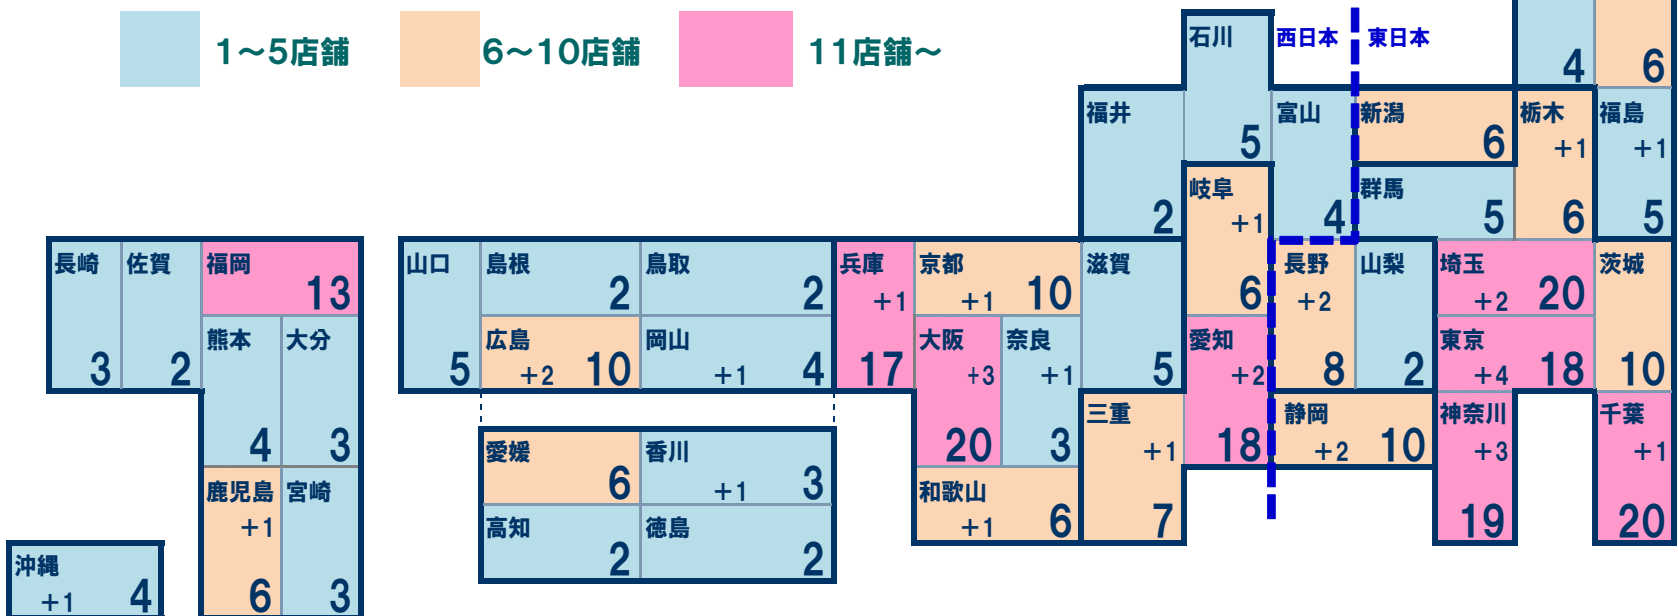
1～5店舗
6～10店舗
11店舗～

石川 5
西日本
東日本
4
6
福井 2
富山 4
新潟 6
栃木 +1 6
福島 +1 5
岐阜 +1 6
群馬 5

長崎 3
佐賀 2
福岡 13
熊本 4
大分 3
鹿児島 +1 6
宮崎 3
沖縄 +1 4

山口 5
島根 2
鳥取 2
広島 +2 10
岡山 +1 4
愛媛 6
香川 +1 3
高知 2
徳島 2

兵庫 +1 17
京都 +1 10
大阪 +3 20
奈良 +1 3
和歌山 +1 6
滋賀 5
三重 +1 7
愛知 +2 18
長野 +2 8
山梨 2
静岡 +2 10
埼玉 +2 20
東京 +4 18
神奈川 +3 19
茨城 10
千葉 +1 20